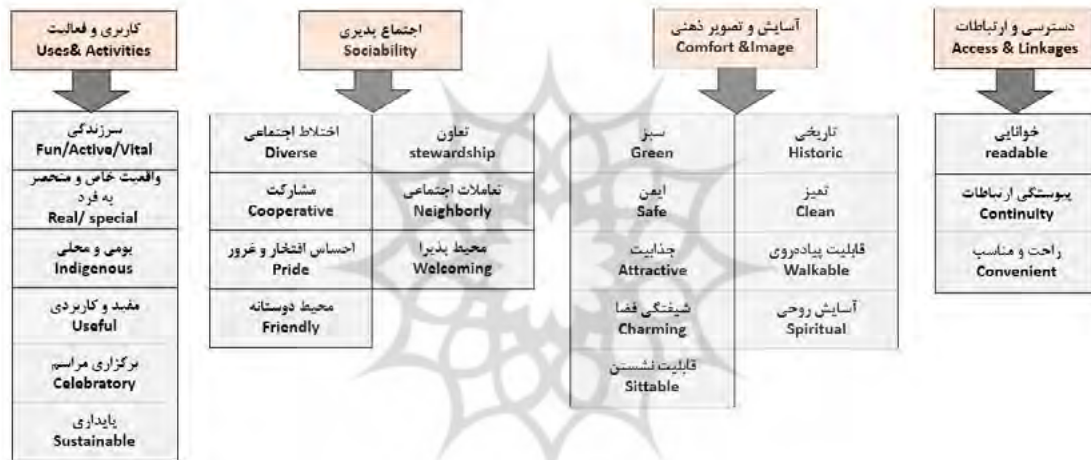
دسترسی و ارتباطات
Access & Linkages

خوانایی
readable

پیوستگی ارتباطات
Continuity

راحت و مناسب
Convenient

آسایش و تصویر ذهنی
Comfort &Image

تاریخی
Historic

تمیز
Clean

قابلیت پیاده‌روی
Walkable

آسایش روحی
Spiritual

سبز
Green

ایمن
Safe

جذابیت
Attractive

شیفتگی فضا
Charming

قابلیت نشستن
Sittable

اجتماع پذیری
Sociability

تعاون
stewardship

تعاملات اجتماعی
Neighborly

محیط پذیرا
Welcoming

اختلاط اجتماعی
Diverse

مشارکت
Cooperative

احساس افتخار و غرور
Pride

محیط دوستانه
Friendly

کاربری و فعالیت
Uses& Activities

سرزندگی
Fun/Active/Vital

واقعیت خاص و منحصر به فرد
Real/ special

بومی و محلی
Indigenous

مفید و کاربردی
Useful

برگزاری مراسم
Celebratory

پایداری
Sustainable